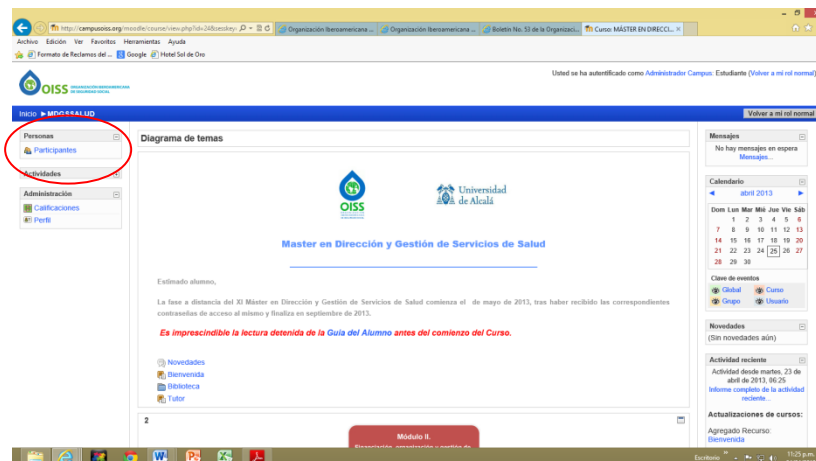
http://campusoiss.org/moodle/course/view.php?id=248&sesskey=
Organización Iberoamericana ...
Organización Iberoamericana ...
Boletín No. 53 de la Organizaci...
Curso: MÁSTER EN DIRECCI...

Archivo Edición Ver Favoritos Herramientas Ayuda

Formato de Reclamos del ... Google Hotel Sol de Oro

OISS ORGANIZACIÓN IBEROAMERICANA DE SEGURIDAD SOCIAL

Usted se ha autentificado como Administrador Campus: Estudiante (Volver a mi rol normal)

Inicio ▶ MDGSSALUD

Volver a mi rol normal

Personas
Participantes

Actividades

Administración
Calificaciones
Perfil

Diagrama de temas

OISS

Universidad de Alcalá

Master en Dirección y Gestión de Servicios de Salud

Estimado alumno,

La fase a distancia del XI Máster en Dirección y Gestión de Servicios de Salud comienza el de mayo de 2013, tras haber recibido las correspondientes contraseñas de acceso al mismo y finaliza en septiembre de 2013.

Es imprescindible la lectura detenida de la Guía del Alumno antes del comienzo del Curso.

Novedades
Bienvenida
Biblioteca
Tutor

2

Módulo II.
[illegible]

Mensajes
No hay mensajes en espera
Mensajes...

Calendario
◄ abril 2013 ►

| Dom | Lun | Mar | Mié | Jue | Vie | Sáb |
|---|---|---|---|---|---|---|
| | 1 | 2 | 3 | 4 | 5 | 6 |
| 7 | 8 | 9 | 10 | 11 | 12 | 13 |
| 14 | 15 | 16 | 17 | 18 | 19 | 20 |
| 21 | 22 | 23 | 24 | 25 | 26 | 27 |
| 28 | 29 | 30 | | | | |

Clave de eventos
Global Curso
Grupo Usuario

Novedades
(Sin novedades aún)

Actividad reciente
Actividad desde martes, 23 de abril de 2013, 06:25
Informe completo de la actividad reciente...

Actualizaciones de cursos:

Agregado Recurso:
Bienvenida

Escritorio
11:25 p.m.